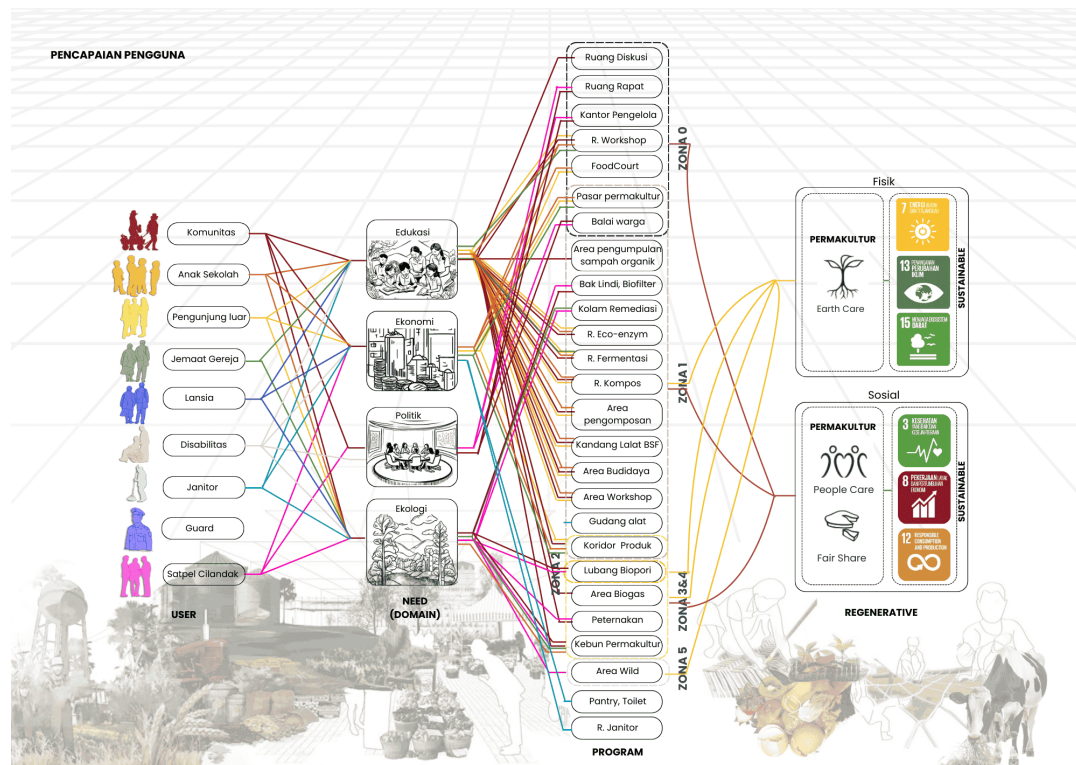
PENCAPAIAN PENGGUNA

Komunitas
Anak Sekolah
Pengunjung luar
Jemaat Gereja
Lansia
Disabilitas
Janitor
Guard
Satpel Cilandak

USER

Edukasi
Ekonomi
Politik
Ekologi

NEED
(DOMAIN)

Ruang Diskusi
Ruang Rapat
Kantor Pengelola
R. Workshop
FoodCourt
Pasar permakultur
Balai warga
Area pengumpulan sampah organik
Bak Lindi, Biofilter
Kolam Remediasi
R. Eco-enzym
R. Fermentasi
R. Kompos
Area pengomposan
Kandang Lalat BSF
Area Budidaya
Area Workshop
Gudang alat
Koridor Produk
Lubang Biopori
Area Biogas
Peternakan
Kebun Permakultur
Area Wild
Pantry, Toilet
R. Janitor

PROGRAM

ZONA 0
ZONA 1
ZONA 2
ZONA 3&4
ZONA 5

Fisik
PERMAKULTUR
Earth Care
7 ENERGI BERSIH DAN TERJANGKAU
13 PENANGANAN PERUBAHAN IKLIM
15 MENJAGA EKOSISTEM DARAT
SUSTAINABLE

Sosial
PERMAKULTUR
People Care
Fair Share
3 KEHIDUPAN SEHAT DAN SEJAHTERA
8 PEKERJAAN LAYAK DAN PERTUMBUHAN EKONOMI
12 RESPONSIBLE CONSUMPTION AND PRODUCTION
SUSTAINABLE

REGENERATIVE